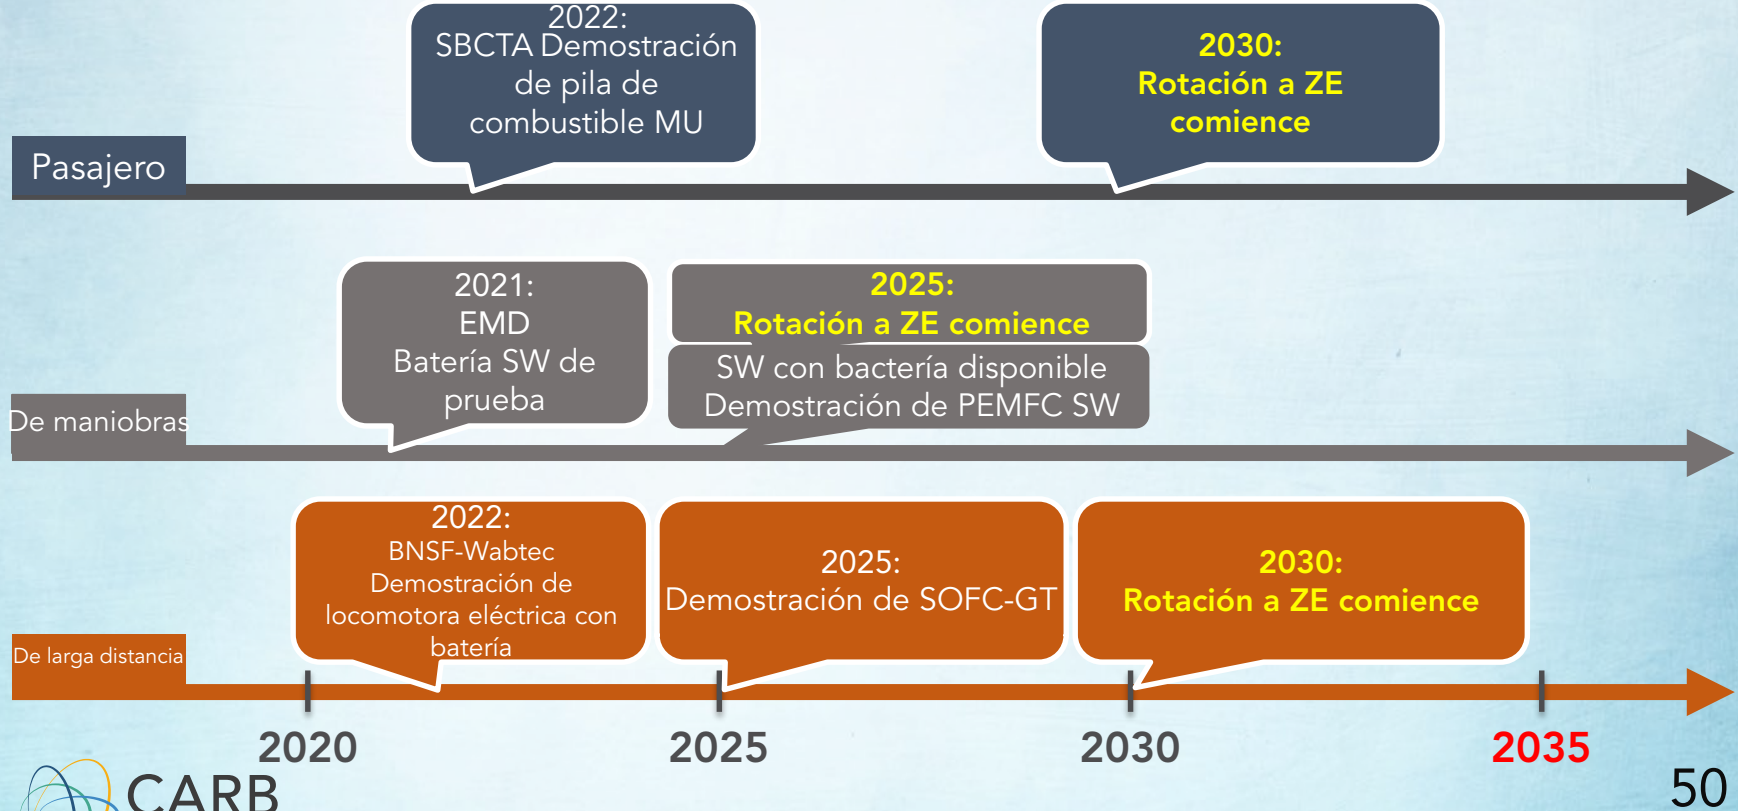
Pasajero

2022:
SBCTA Demostración de pila de combustible MU

2030:
Rotación a ZE comience

De maniobras

2021:
EMD
Batería SW de prueba

2025:
Rotación a ZE comience

SW con bactería disponible
Demostración de PEMFC SW

De larga distancia

2022:
BNSF-Wabtec
Demostración de locomotora eléctrica con batería

2025:
Demostración de SOFC-GT

2030:
Rotación a ZE comience

2020
2025
2030
2035

CARB

50